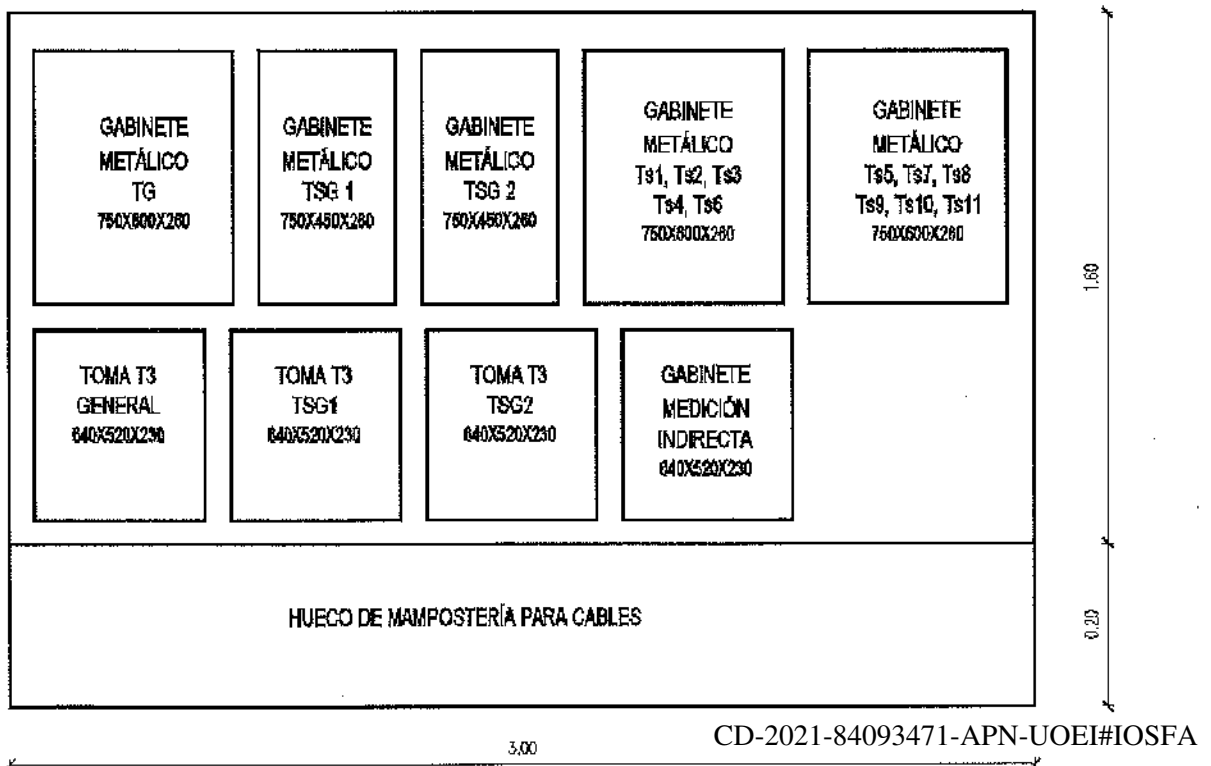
GABINETE METÁLICO TG 750X600X260

GABINETE METÁLICO TSG 1 750X450X260

GABINETE METÁLICO TSG 2 750X450X260

GABINETE METÁLICO Ts1, Ts2, Ts3 Ts4, Ts6 750X600X260

GABINETE METÁLICO Ts5, Ts7, Ts8 Ts9, Ts10, Ts11 750X600X260

1.60

TOMA T3 GENERAL 640X520X230

TOMA T3 TSG1 640X520X230

TOMA T3 TSG2 640X520X230

GABINETE MEDICIÓN INDIRECTA 640X520X230

HUECO DE MAMPOSTERÍA PARA CABLES

0.20

CD-2021-84093471-APN-UOEI#IOSFA

3.00